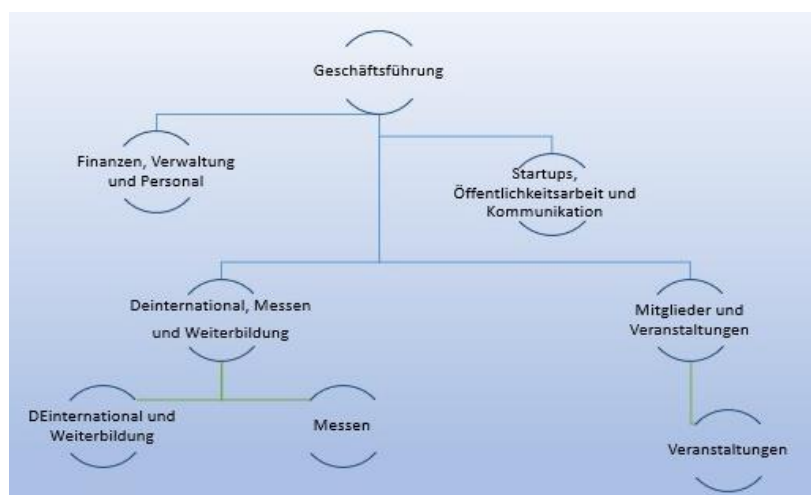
Geschäftsführung

Finanzen, Verwaltung und Personal

Startups, Öffentlichkeitsarbeit und Kommunikation

Deinternational, Messen und Weiterbildung

Mitglieder und Veranstaltungen

DEinternational und Weiterbildung

Messen

Veranstaltungen